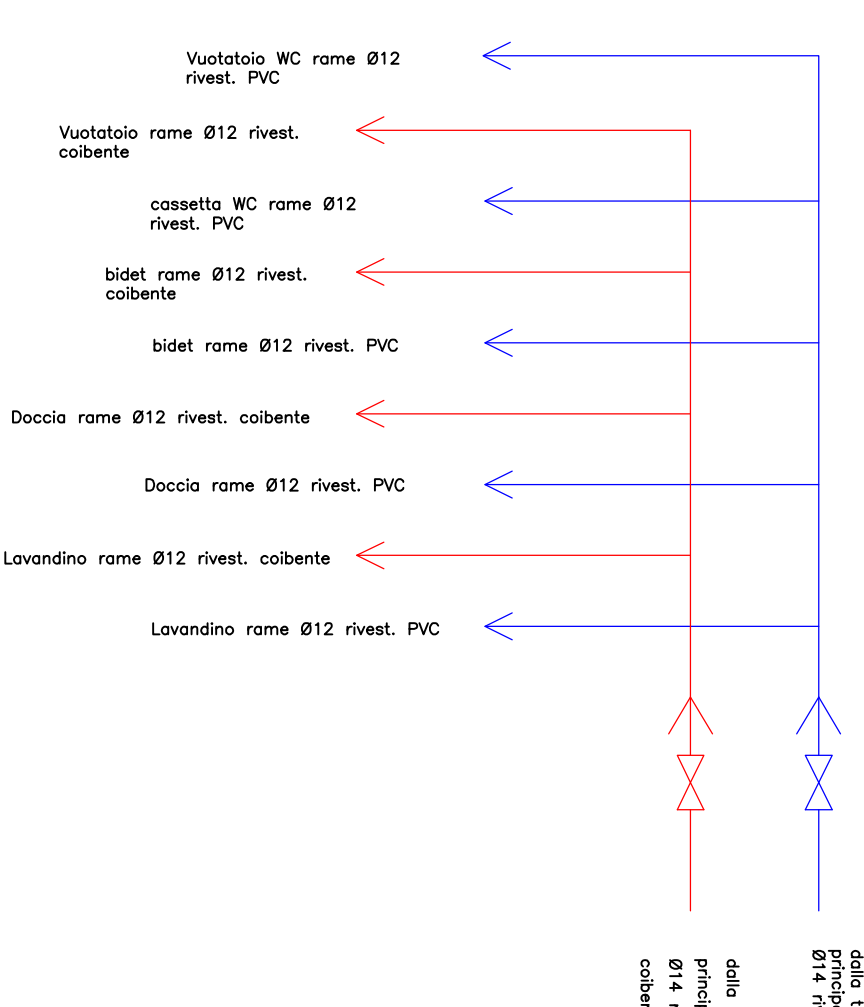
Vuotatoio WC rame Ø12 rivest. PVC

Vuotatoio rame Ø12 rivest. coibente

cassetta WC rame Ø12 rivest. PVC

bidet rame Ø12 rivest. coibente

bidet rame Ø12 rivest. PVC

Doccia rame Ø12 rivest. coibente

Doccia rame Ø12 rivest. PVC

Lavandino rame Ø12 rivest. coibente

Lavandino rame Ø12 rivest. PVC

dalla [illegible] princip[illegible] Ø14 r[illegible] coiber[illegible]

dalla t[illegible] princip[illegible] Ø14 ri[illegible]